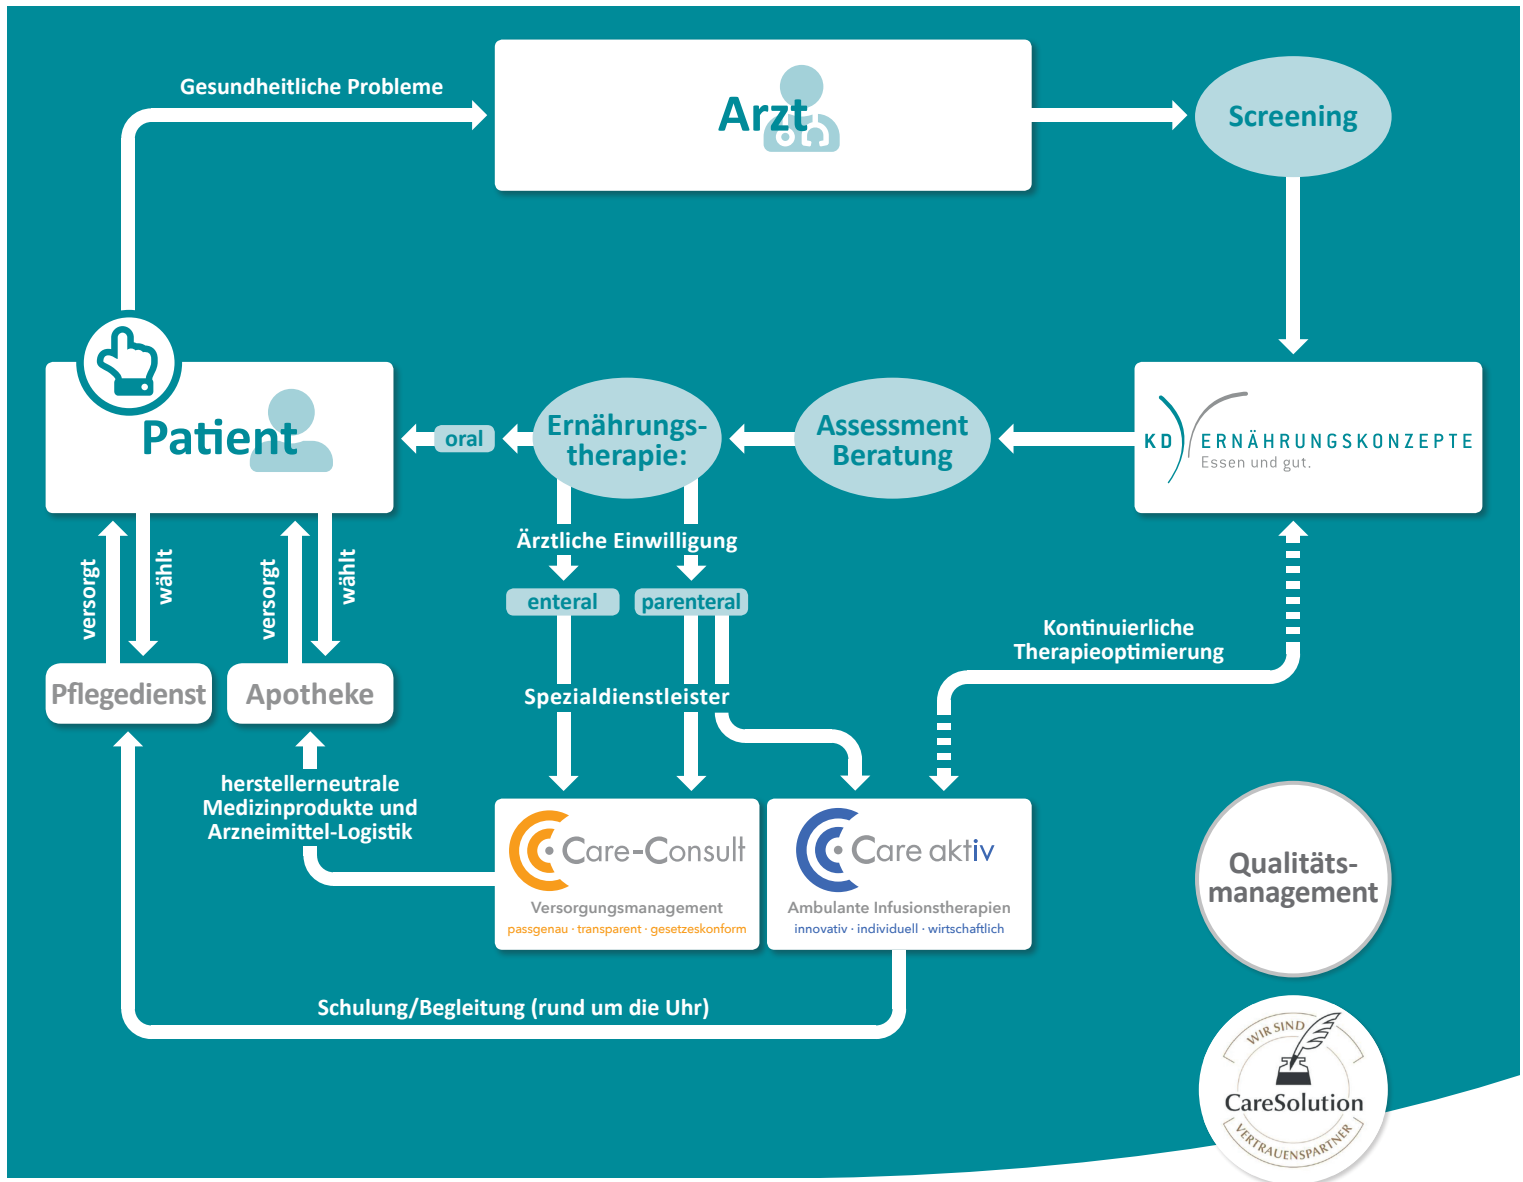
Gesundheitliche Probleme

Arzt

Screening

Patient

oral

Ernährungstherapie:

Assessment Beratung

KD ERNÄHRUNGSKONZEPTE
Essen und gut.

Ärztliche Einwilligung

enteral

parenteral

versorgt

wählt

versorgt

wählt

Kontinuierliche Therapieoptimierung

Pflegedienst

Apotheke

Spezialdienstleister

herstellerneutrale Medizinprodukte und Arzneimittel-Logistik

Care-Consult
Versorgungsmanagement
passgenau · transparent · gesetzeskonform

Care aktiv
Ambulante Infusionstherapien
innovativ · individuell · wirtschaftlich

Qualitätsmanagement

Schulung/Begleitung (rund um die Uhr)

WIR SIND
CareSolution
VERTRAUENSPARTNER